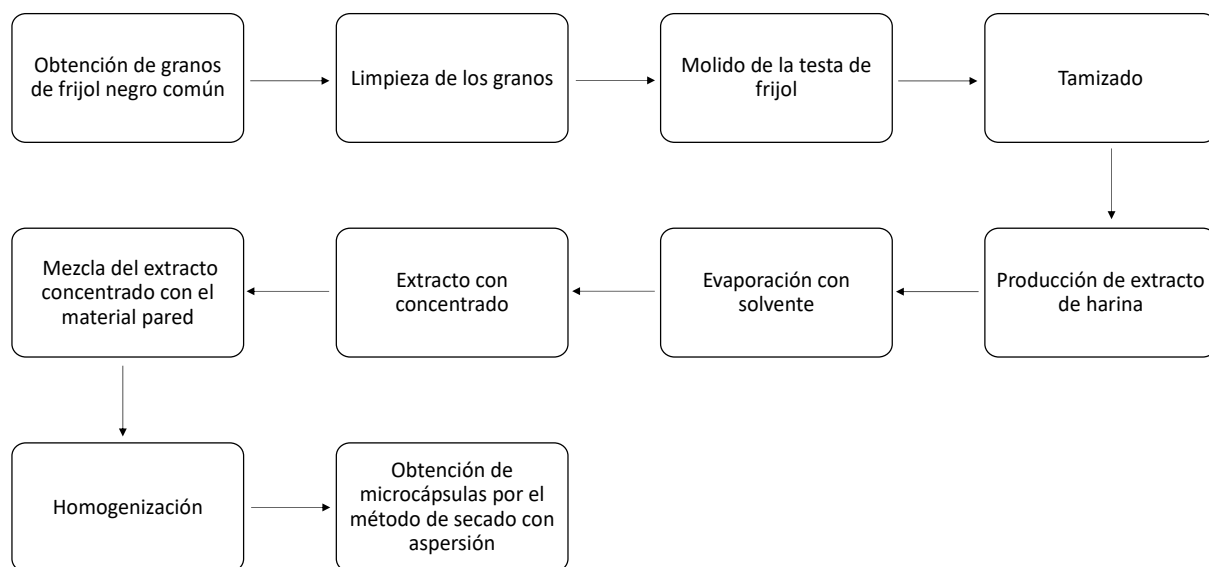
Obtención de granos de frijol negro común

Limpieza de los granos

Molido de la testa de frijol

Tamizado

Producción de extracto de harina

Evaporación con solvente

Extracto con concentrado

Mezcla del extracto concentrado con el material pared

Homogenización

Obtención de microcápsulas por el método de secado con aspersión